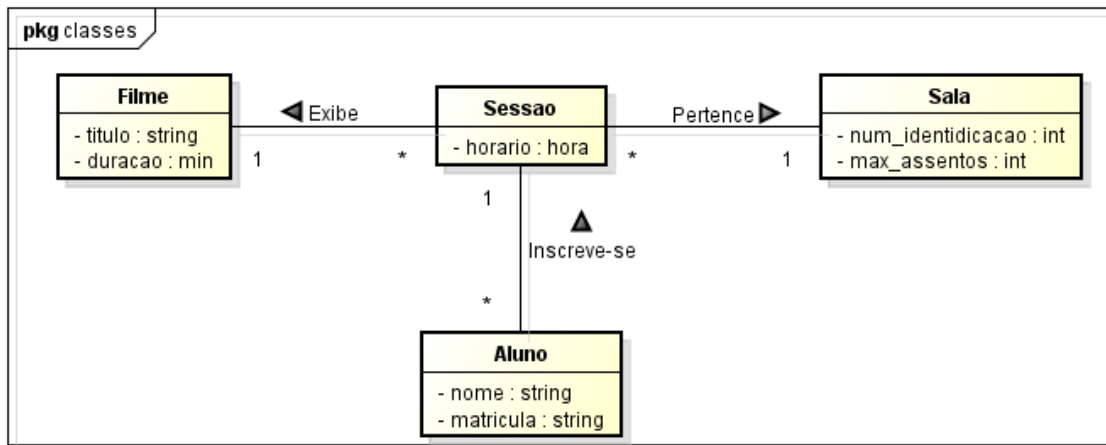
pkg classes

Filme
- titulo : string
- duracao : min

Exibe

1

*

Sessao
- horario : hora

Pertence

*

1

Sala
- num_identidicacao : int
- max_assentos : int

1

Inscreve-se

*

Aluno
- nome : string
- matricula : string